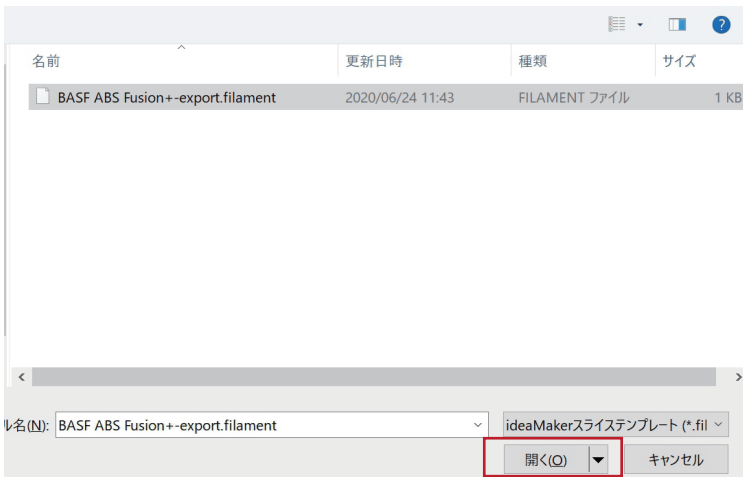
名前

更新日時

種類

サイズ

BASF ABS Fusion+-export.filament

2020/06/24 11:43

FILAMENT ファイル

1 KB

ル名(N): BASF ABS Fusion+-export.filament

ideaMakerスライステンプレート (*.fil

開く(O)

キャンセル